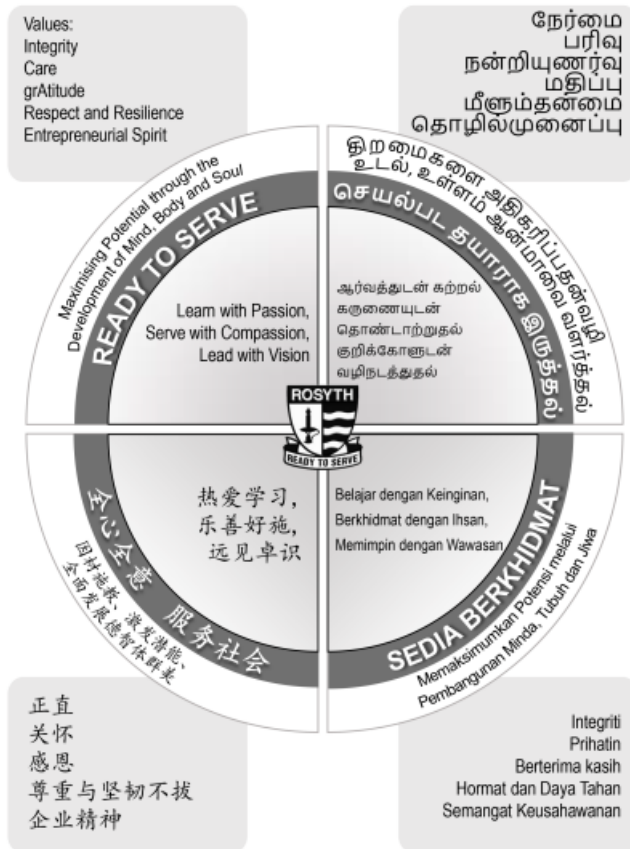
Values:
Integrity
Care
grAtitude
Respect and Resilience
Entrepreneurial Spirit

நேர்மை
பரிவு
நன்றியுணர்வு
மதிப்பு
மீளும்தன்மை
தொழில்முனைப்பு

Maximising Potential through the Development of Mind, Body and Soul

READY TO SERVE

Learn with Passion,
Serve with Compassion,
Lead with Vision

திறமைகளை அதிகரிப்பதன்வழி உடல், உள்ளம் ஆன்மாவை வளர்த்தல்

செயல்பட தயாராக இருத்தல்

ஆர்வத்துடன் கற்றல்
கருணையுடன்
தொண்டாற்றுதல்
குறிக்கோளுடன்
வழிநடத்துதல்

ROSYTH
READY TO SERVE

全心全意 服务社会

因材施教，激发潜能，全面发展德智体群美

热爱学习，
乐善好施，
远见卓识

Belajar dengan Keinginan,
Berkhidmat dengan Ihsan,
Memimpin dengan Wawasan

SEDIA BERKHIDMAT

Memaksimumkan Potensi melalui Pembangunan Minda, Tubuh dan Jiwa

正直
关怀
感恩
尊重与坚韧不拔
企业精神

Integriti
Prihatin
Berterima kasih
Hormat dan Daya Tahan
Semangat Keusahawanan